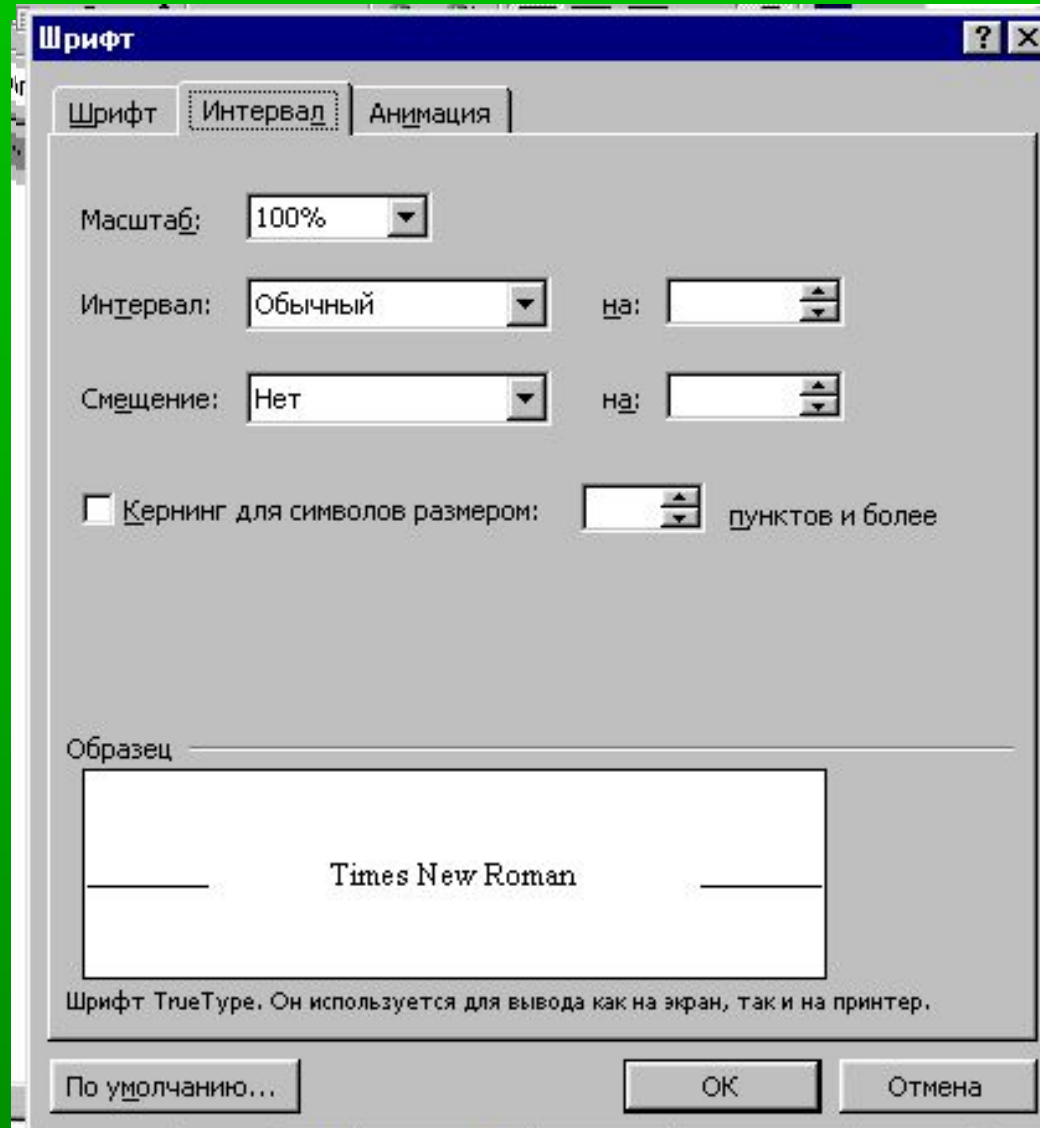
Шрифт

? X

Шрифт | Интервал | Анимация

Масштаб: 100%

Интервал: Обычный на:

Смещение: Нет на:

Кернинг для символов размером: пунктов и более

Образец

Times New Roman

Шрифт TrueType. Он используется для вывода как на экран, так и на принтер.

По умолчанию... OK Отмена